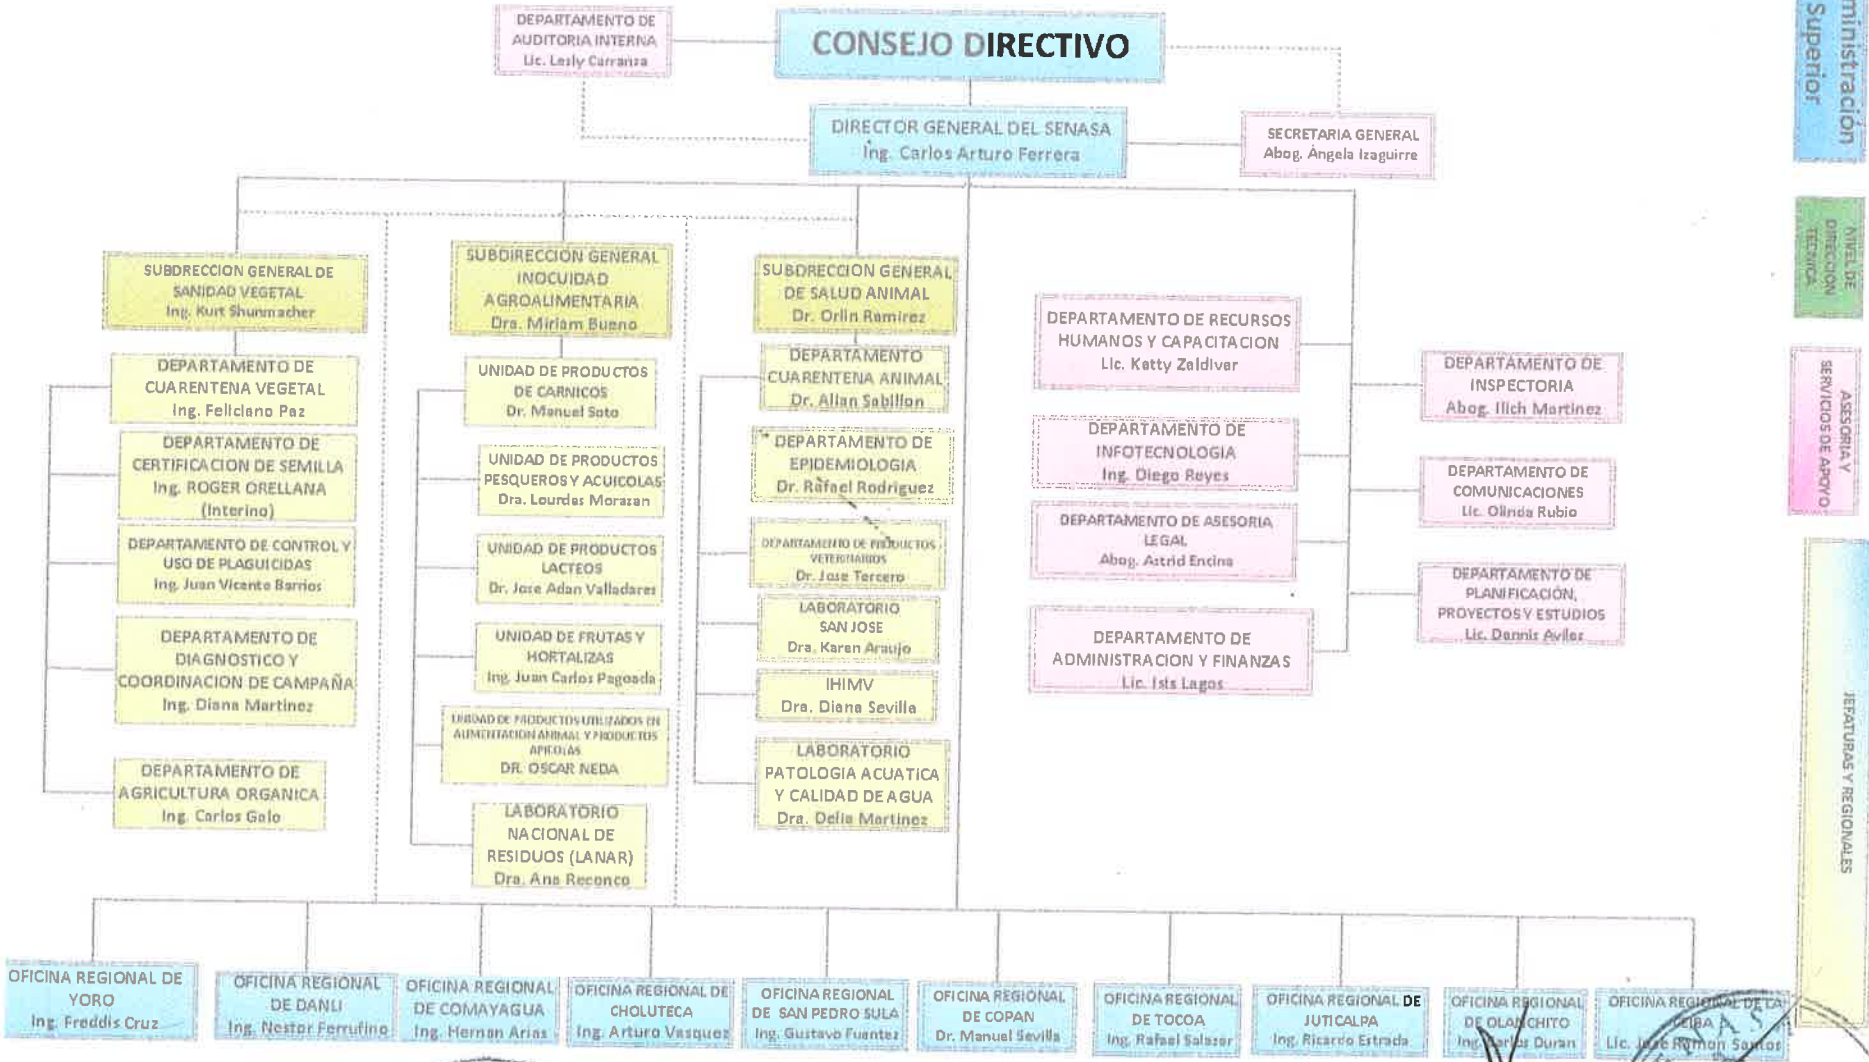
DEPARTAMENTO DE AUDITORIA INTERNA
Lic. Lesly Carranza

CONSEJO DIRECTIVO

ministración Superior

DIRECTOR GENERAL DEL SENASA
Ing. Carlos Arturo Ferrera

SECRETARIA GENERAL
Abog. Ángela Izaguirre

NIVEL DE DIRECCION TECNICA

SUBDIRECCION GENERAL DE SANIDAD VEGETAL
Ing. Kurt Shunmacher

SUBDIRECCION GENERAL INOCUIDAD AGROALIMENTARIA
Dra. Miriam Bueno

SUBDIRECCION GENERAL DE SALUD ANIMAL
Dr. Orlin Ramirez

DEPARTAMENTO DE RECURSOS HUMANOS Y CAPACITACION
Lic. Katty Zaldivar

DEPARTAMENTO DE INSPECTORIA
Abog. Ilich Martinez

ASESORIA Y SERVICIOS DE APOYO

DEPARTAMENTO DE CUARENTENA VEGETAL
Ing. Feliciano Paz

UNIDAD DE PRODUCTOS DE CARNICOS
Dr. Manuel Soto

DEPARTAMENTO CUARENTENA ANIMAL
Dr. Allan Sabillon

DEPARTAMENTO DE CERTIFICACION DE SEMILLA
Ing. ROGER ORELLANA
(Interino)

UNIDAD DE PRODUCTOS PESQUEROS Y ACUICOLAS
Dra. Lourdes Morazan

DEPARTAMENTO DE EPIDEMIOLOGIA
Dr. Rafael Rodriguez

DEPARTAMENTO DE INFOTECNOLOGIA
Ing. Diego Reyes

DEPARTAMENTO DE COMUNICACIONES
Lic. Olinda Rubio

DEPARTAMENTO DE CONTROL Y USO DE PLAGUICIDAS
Ing. Juan Vicente Barrios

UNIDAD DE PRODUCTOS LACTEOS
Dr. Jose Adan Valladares

DEPARTAMENTO DE PRODUCTOS VETERINARIOS
Dr. Jose Tercero

DEPARTAMENTO DE ASESORIA LEGAL
Abog. Astrid Encina

DEPARTAMENTO DE PLANIFICACIÓN, PROYECTOS Y ESTUDIOS
Lic. Dennis Aviles

DEPARTAMENTO DE DIAGNOSTICO Y COORDINACION DE CAMPAÑA
Ing. Diana Martinez

UNIDAD DE FRUTAS Y HORTALIZAS
Ing. Juan Carlos Pagoada

LABORATORIO SAN JOSE
Dra. Karen Araujo

DEPARTAMENTO DE ADMINISTRACION Y FINANZAS
Lic. Isis Lagos

IHIMV
Dra. Diana Sevilla

UNIDAD DE PRODUCTOS UTILIZADOS EN ALIMENTACION ANIMAL Y PRODUCTOS APICOLAS
DR. OSCAR NEDA

DEPARTAMENTO DE AGRICULTURA ORGANICA
Ing. Carlos Galo

LABORATORIO PATOLOGIA ACUATICA Y CALIDAD DE AGUA
Dra. Delia Martinez

LABORATORIO NACIONAL DE RESIDUOS (LANAR)
Dra. Ana Reconco

JEFATURAS Y REGIONALES

OFICINA REGIONAL DE YORO
Ing. Freddis Cruz

OFICINA REGIONAL DE DANLI
Ing. Nestor Ferrufino

OFICINA REGIONAL DE COMAYAGUA
Ing. Hernan Arias

OFICINA REGIONAL DE CHOLUTECA
Ing. Arturo Vasquez

OFICINA REGIONAL DE SAN PEDRO SULA
Ing. Gustavo Fuentes

OFICINA REGIONAL DE COPAN
Dr. Manuel Sevilla

OFICINA REGIONAL DE TOCOA
Ing. Rafael Salazar

OFICINA REGIONAL DE JUTICALPA
Ing. Ricardo Estrada

OFICINA REGIONAL DE OLANCHITO
Ing. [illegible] Duran

OFICINA REGIONAL DE LA CEIBA
Lic. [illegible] Ramon Santos